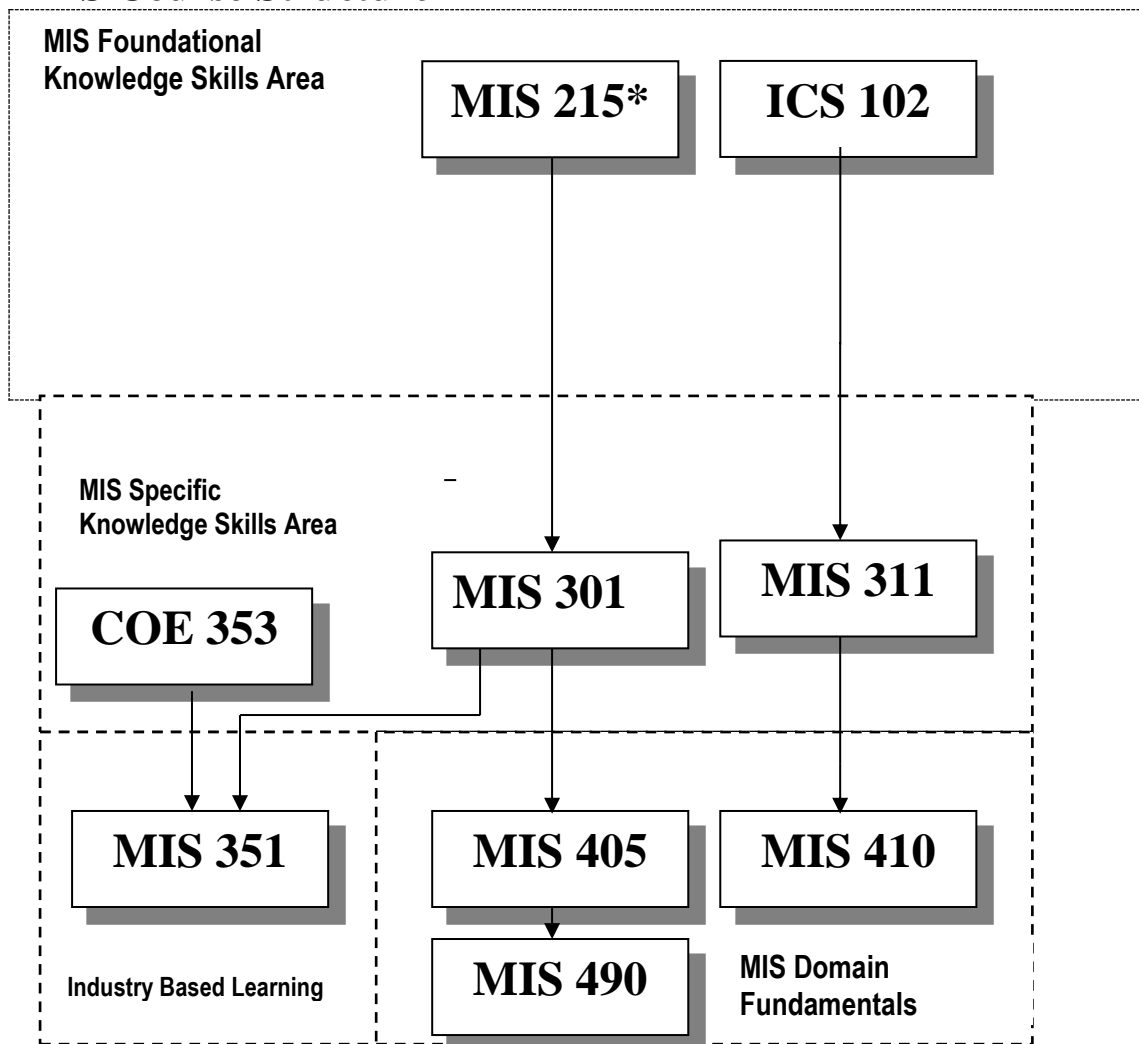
MIS Foundational Knowledge Skills Area

MIS 215*

ICS 102

MIS Specific Knowledge Skills Area

COE 353

MIS 301

MIS 311

MIS 351

MIS 405

MIS 410

MIS 490

Industry Based Learning

MIS Domain Fundamentals